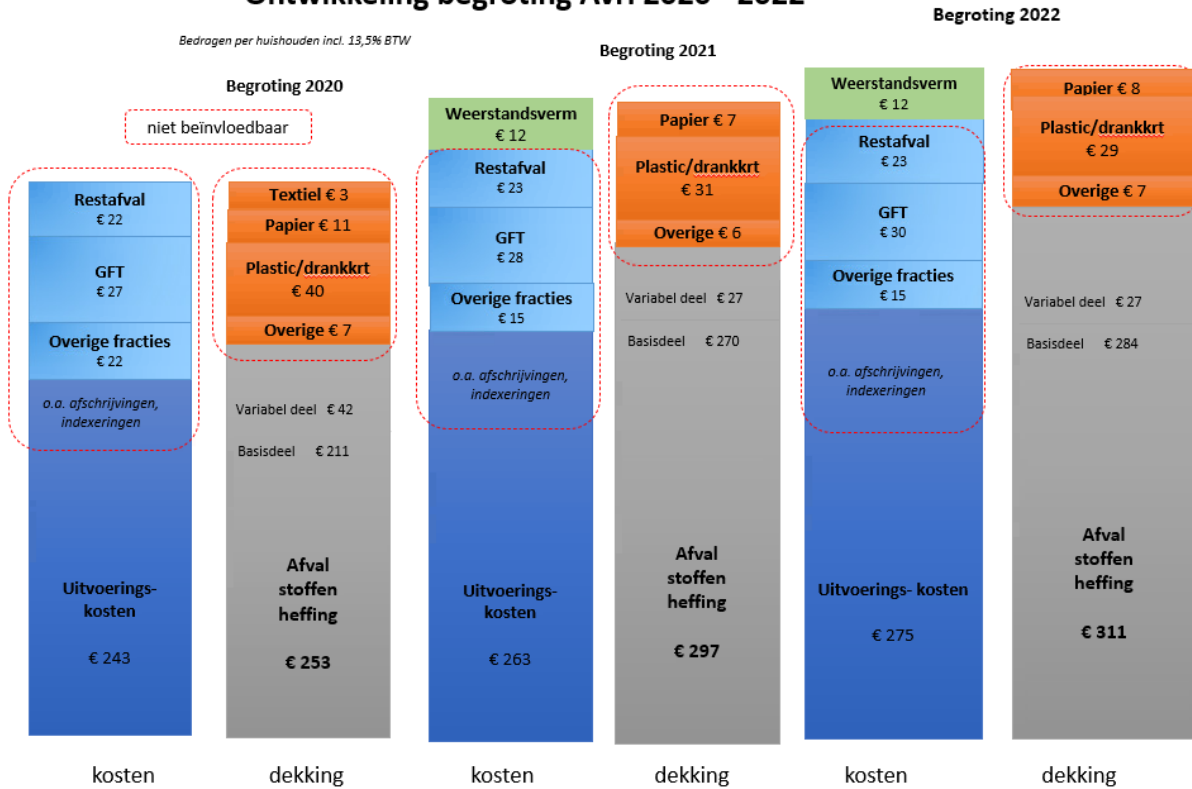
Uitwikkeling begroting Avri 2020 - 2022

Bedragen per huishouden incl. 13,5% BTW

Begroting 2020

niet beïnvloedbaar

Restafval
€ 22

GFT
€ 27

Overige fracties
€ 22

o.a. afschrijvingen, indexeringen

Uitvoerings-kosten

€ 243

Textiel € 3

Papier € 11

Plastic/drankkrt
€ 40

Overige € 7

Variabel deel € 42

Basisdeel € 211

Afval stoffen heffing

€ 253

Begroting 2021

Weerstandsverm
€ 12

Restafval
€ 23

GFT
€ 28

Overige fracties
€ 15

o.a. afschrijvingen, indexeringen

Uitvoerings-kosten

€ 263

Papier € 7

Plastic/drankkrt
€ 31

Overige € 6

Variabel deel € 27

Basisdeel € 270

Afval stoffen heffing

€ 297

Begroting 2022

Weerstandsverm
€ 12

Restafval
€ 23

GFT
€ 30

Overige fracties
€ 15

o.a. afschrijvingen, indexeringen

Uitvoerings- kosten

€ 275

Papier € 8

Plastic/drankkrt
€ 29

Overige € 7

Variabel deel € 27

Basisdeel € 284

Afval stoffen heffing

€ 311

kosten dekking kosten dekking kosten dekking